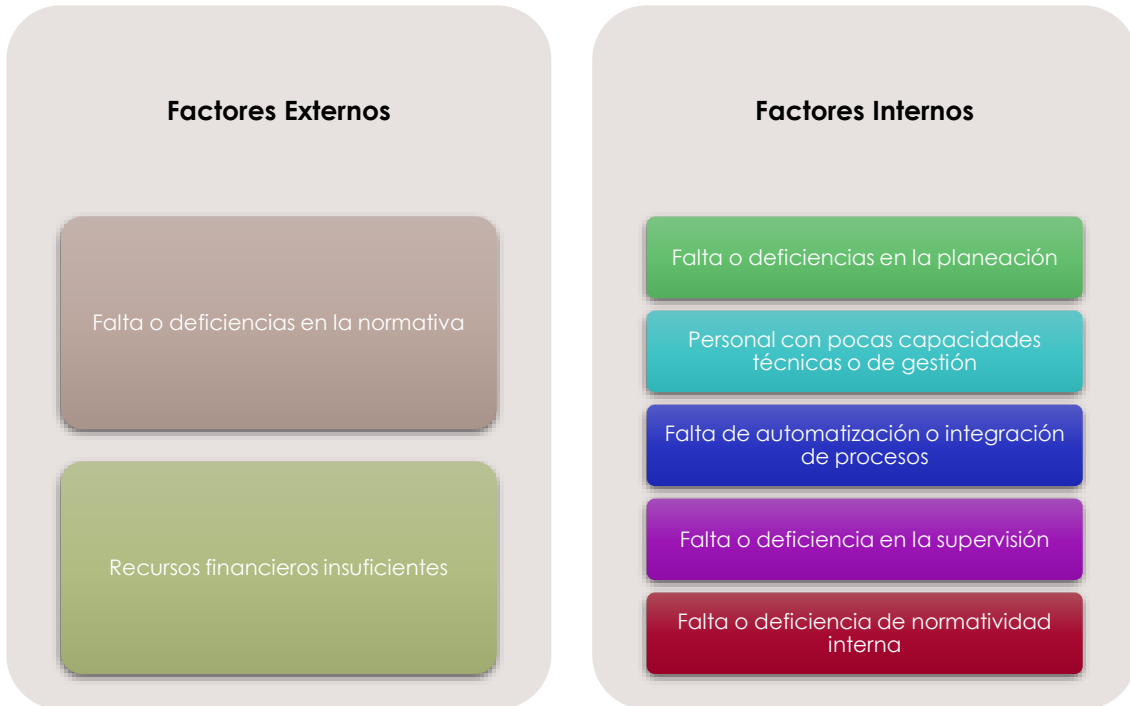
Factores Externos

Falta o deficiencias en la normativa

Recursos financieros insuficientes

Factores Internos

Falta o deficiencias en la planeación

Personal con pocas capacidades técnicas o de gestión

Falta de automatización o integración de procesos

Falta o deficiencia en la supervisión

Falta o deficiencia de normatividad interna